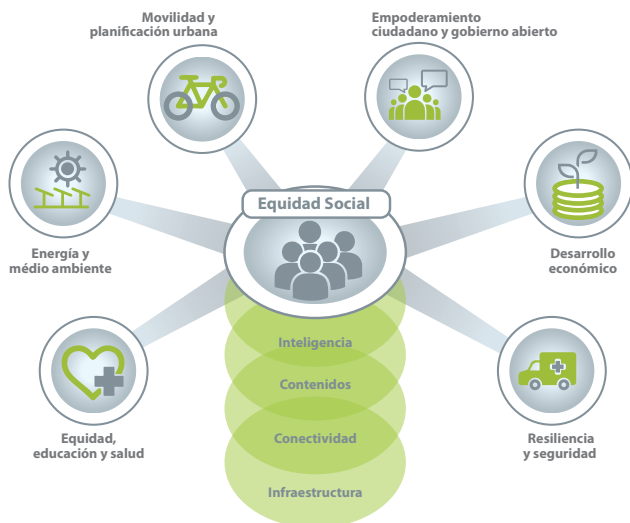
Movilidad y planificación urbana

Empoderamiento ciudadano y gobierno abierto

Energía y médio ambiente

Equidad Social

Desarrollo económico

Inteligencia

Contenidos

Conectividad

Infraestructura

Equidad, educación y salud

Resiliencia y seguridad